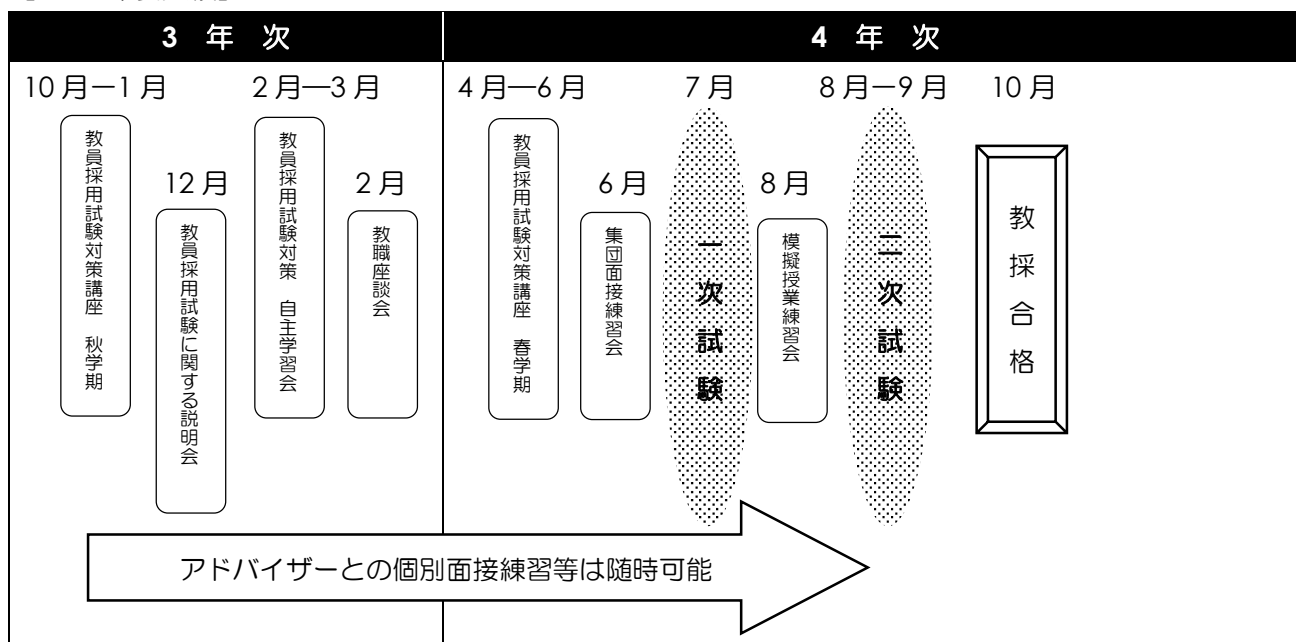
| 3 年 次 | 4 年 次 |
|---|---|

10月ー1月

教員採用試験対策講座 秋学期

12月

教員採用試験に関する説明会

2月—3月

教員採用試験対策 自主学習会

2月

教職座談会

4月—6月

教員採用試験対策講座 春学期

6月

集団面接練習会

7月

一次試験

8月

模擬授業練習会

8月ー9月

二次試験

10月

教採合格

アドバイザーとの個別面接練習等は随時可能